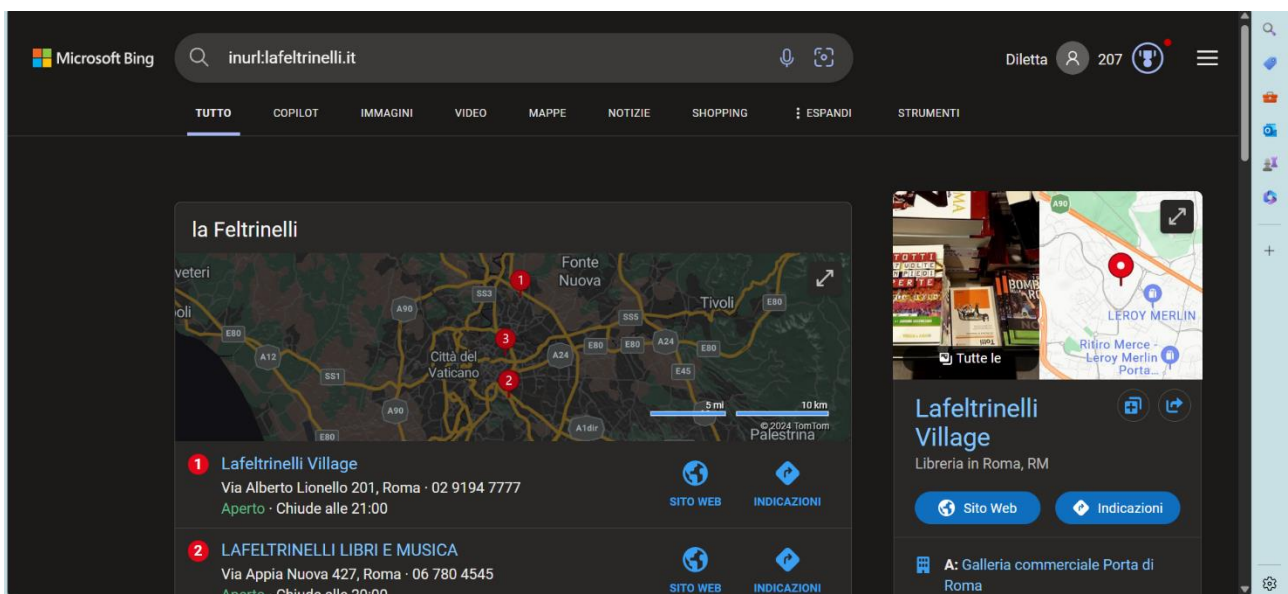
Microsoft Bing

inurl:lafeltrinelli.it

Diletta 207

TUTTO COPILOT IMMAGINI VIDEO MAPPE NOTIZIE SHOPPING ⋮ ESPANDI STRUMENTI

la Feltrinelli

veteri
oli
Fonte Nuova
Tivoli
Città del Vaticano
Palestrina
A90 SS3 E80 SS5 A12 A24 E80 E80 A24 E80 SS1 E45 A90 E80 A1dir
1 2 3
5 mi 10 km
© 2024 TomTom

1 Lafeltrinelli Village
Via Alberto Lionello 201, Roma · 02 9194 7777
Aperto · Chiude alle 21:00
SITO WEB INDICAZIONI

2 LAFELTRINELLI LIBRI E MUSICA
Via Appia Nuova 427, Roma · 06 780 4545
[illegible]
SITO WEB INDICAZIONI

Tutte le
A90
LEROY MERLIN
Ritiro Merce - Leroy Merlin Porta...

Lafeltrinelli Village
Libreria in Roma, RM

Sito Web Indicazioni

A: Galleria commerciale Porta di Roma